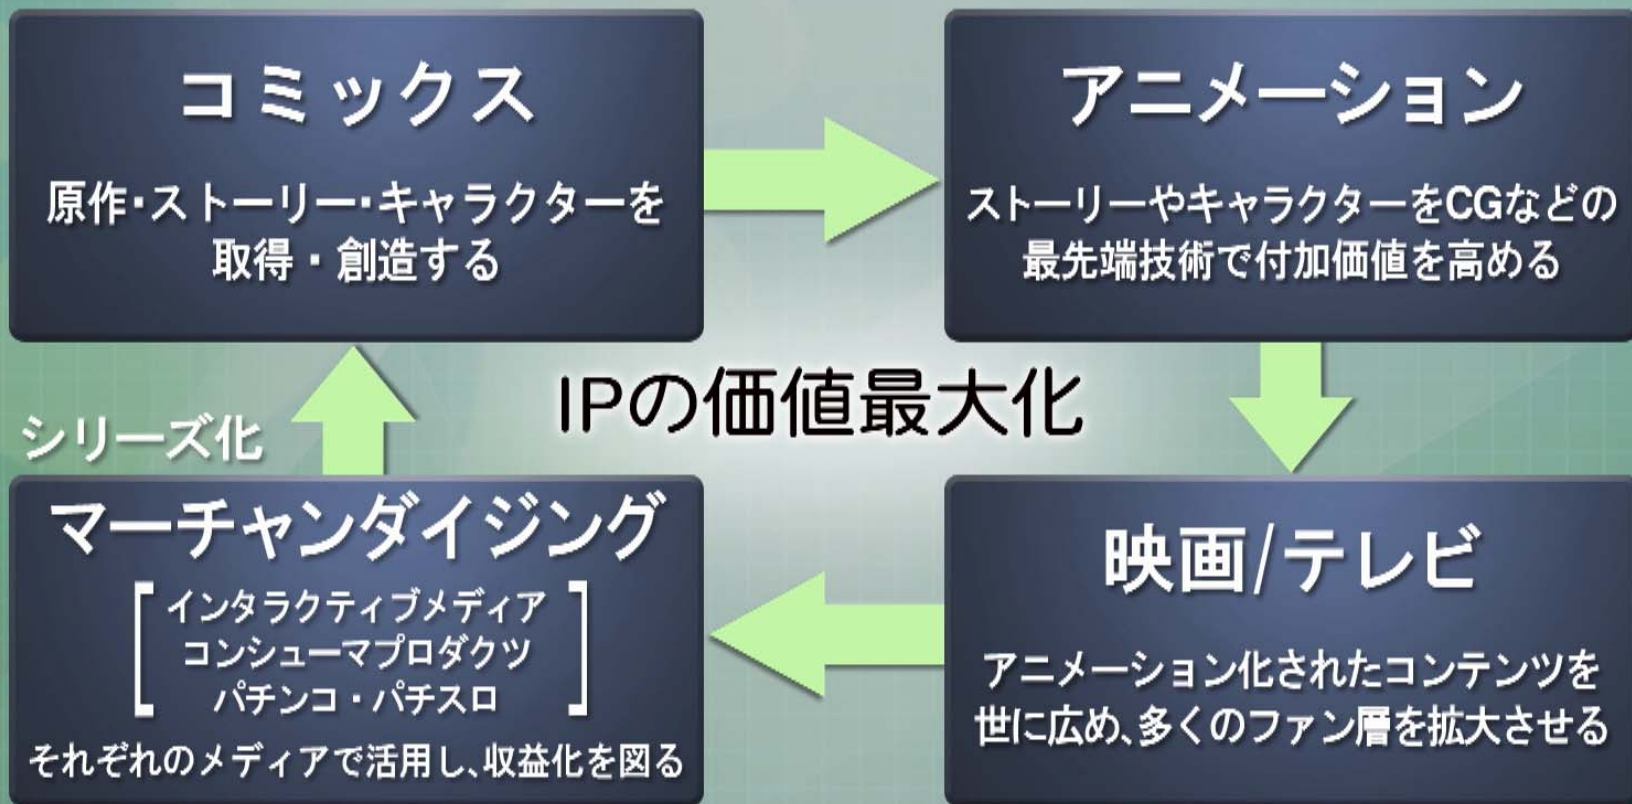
コミックス

原作・ストーリー・キャラクターを取得・創造する

アニメーション

ストーリーやキャラクターをCGなどの最先端技術で付加価値を高める

IPの価値最大化

シリーズ化

マーチャンダイジング

［インタラクティブメディア
コンシューマプロダクツ
パチンコ・パチスロ］

それぞれのメディアで活用し、収益化を図る

映画/テレビ

アニメーション化されたコンテンツを世に広め、多くのファン層を拡大させる